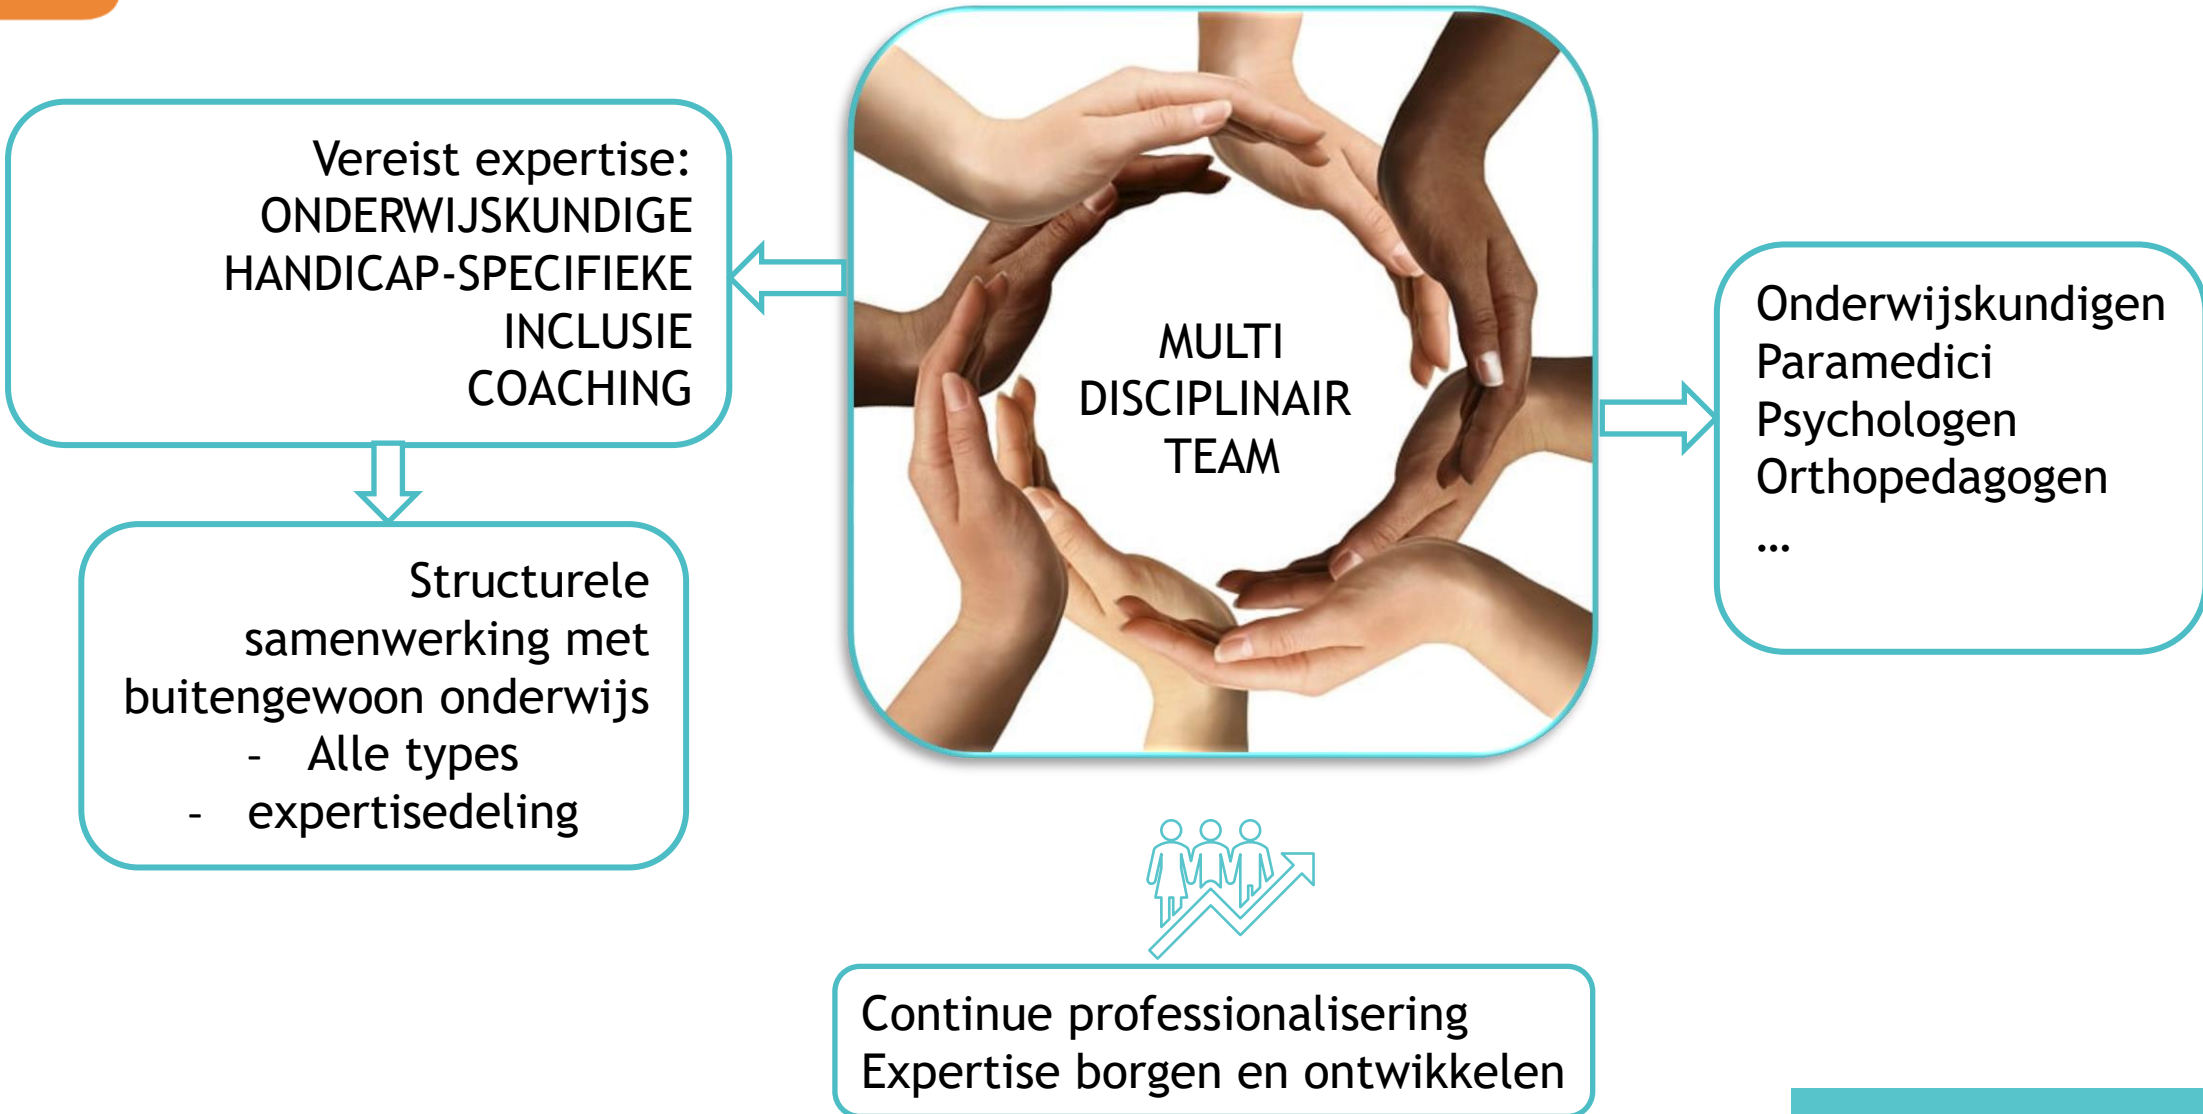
Vereist expertise:
ONDERWIJSKUNDIGE
HANDICAP-SPECIFIEKE
INCLUSIE
COACHING

Structurele samenwerking met buitengewoon onderwijs
- Alle types
- expertisedeling

MULTI
DISCIPLINAIR
TEAM

Onderwijskundigen
Paramedici
Psychologen
Orthopedagogen
...

Continue professionalisering
Expertise borgen en ontwikkelen